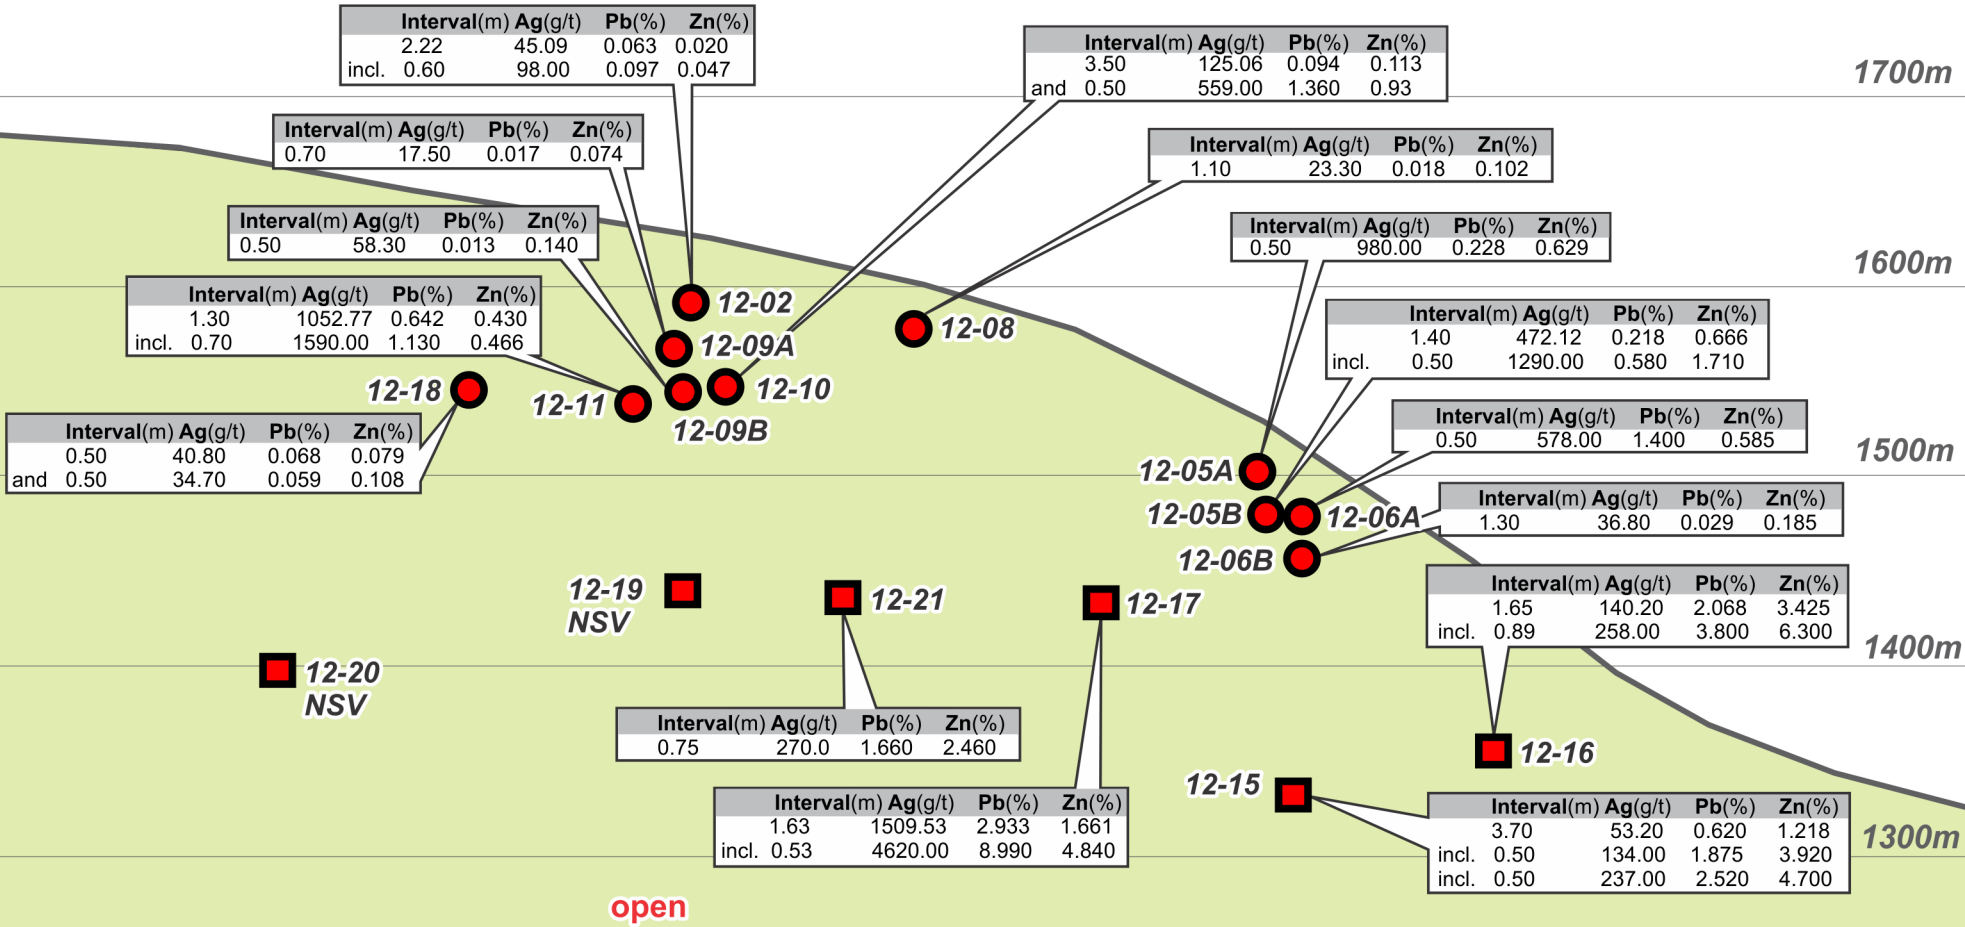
| | Interval(m) | Ag(g/t) | Pb(%) | Zn(%) |
|---|---|---|---|---|
| | 2.22 | 45.09 | 0.063 | 0.020 |
| incl. | 0.60 | 98.00 | 0.097 | 0.047 |

| | Interval(m) | Ag(g/t) | Pb(%) | Zn(%) |
|---|---|---|---|---|
| | 3.50 | 125.06 | 0.094 | 0.113 |
| and | 0.50 | 559.00 | 1.360 | 0.93 |

1700m

| Interval(m) | Ag(g/t) | Pb(%) | Zn(%) |
|---|---|---|---|
| 0.70 | 17.50 | 0.017 | 0.074 |

| Interval(m) | Ag(g/t) | Pb(%) | Zn(%) |
|---|---|---|---|
| 1.10 | 23.30 | 0.018 | 0.102 |

| Interval(m) | Ag(g/t) | Pb(%) | Zn(%) |
|---|---|---|---|
| 0.50 | 58.30 | 0.013 | 0.140 |

| Interval(m) | Ag(g/t) | Pb(%) | Zn(%) |
|---|---|---|---|
| 0.50 | 980.00 | 0.228 | 0.629 |

1600m

| | Interval(m) | Ag(g/t) | Pb(%) | Zn(%) |
|---|---|---|---|---|
| | 1.30 | 1052.77 | 0.642 | 0.430 |
| incl. | 0.70 | 1590.00 | 1.130 | 0.466 |

12-02
12-09A
12-08

| | Interval(m) | Ag(g/t) | Pb(%) | Zn(%) |
|---|---|---|---|---|
| | 1.40 | 472.12 | 0.218 | 0.666 |
| incl. | 0.50 | 1290.00 | 0.580 | 1.710 |

12-18
12-11
12-10
12-09B

| | Interval(m) | Ag(g/t) | Pb(%) | Zn(%) |
|---|---|---|---|---|
| | 0.50 | 40.80 | 0.068 | 0.079 |
| and | 0.50 | 34.70 | 0.059 | 0.108 |

| Interval(m) | Ag(g/t) | Pb(%) | Zn(%) |
|---|---|---|---|
| 0.50 | 578.00 | 1.400 | 0.585 |

1500m

12-05A
12-05B
12-06A

| Interval(m) | Ag(g/t) | Pb(%) | Zn(%) |
|---|---|---|---|
| 1.30 | 36.80 | 0.029 | 0.185 |

12-06B

12-19 NSV
12-21
12-17

| | Interval(m) | Ag(g/t) | Pb(%) | Zn(%) |
|---|---|---|---|---|
| | 1.65 | 140.20 | 2.068 | 3.425 |
| incl. | 0.89 | 258.00 | 3.800 | 6.300 |

1400m

12-20 NSV

| Interval(m) | Ag(g/t) | Pb(%) | Zn(%) |
|---|---|---|---|
| 0.75 | 270.0 | 1.660 | 2.460 |

12-16
12-15

| | Interval(m) | Ag(g/t) | Pb(%) | Zn(%) |
|---|---|---|---|---|
| | 1.63 | 1509.53 | 2.933 | 1.661 |
| incl. | 0.53 | 4620.00 | 8.990 | 4.840 |

| | Interval(m) | Ag(g/t) | Pb(%) | Zn(%) |
|---|---|---|---|---|
| | 3.70 | 53.20 | 0.620 | 1.218 |
| incl. | 0.50 | 134.00 | 1.875 | 3.920 |
| incl. | 0.50 | 237.00 | 2.520 | 4.700 |

1300m

open